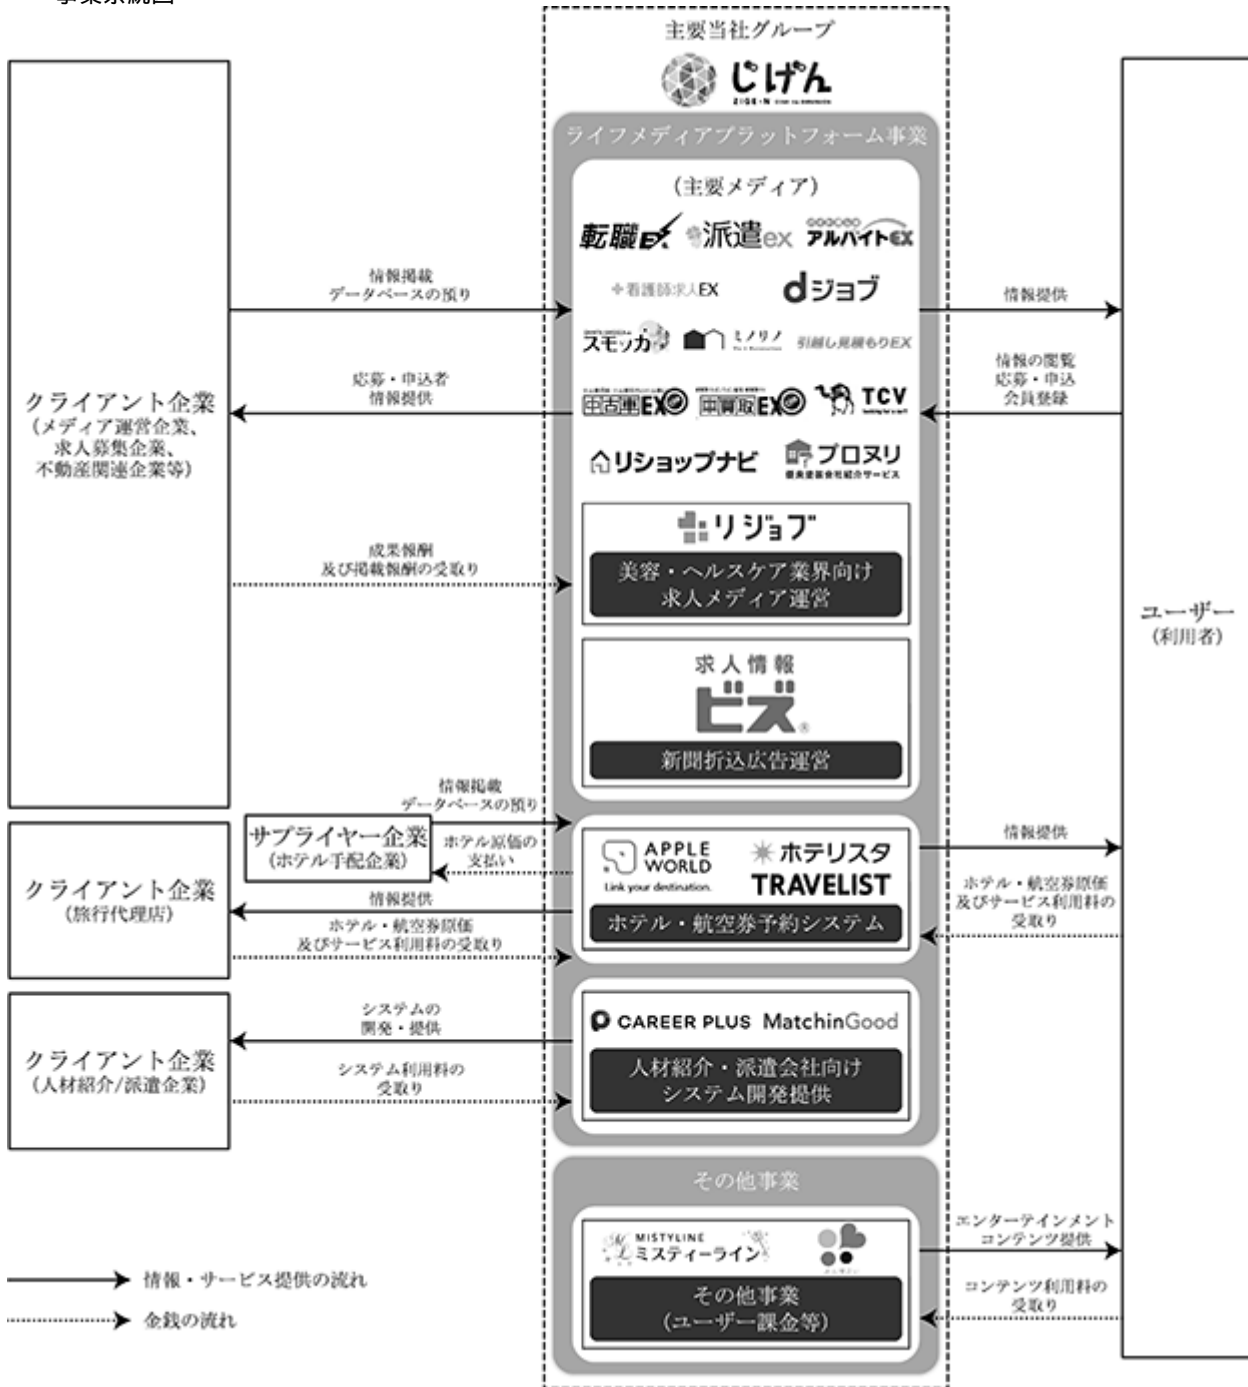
事業系統図

主要当社グループ

じげん
ZIGExN

ライフメディアプラットフォーム事業

（主要メディア）

転職EX 派遣ex アルバイトEX

看護師求人EX dジョブ

スモッカ ミノリノ 引越し見積もりEX

中古車EX 車買取EX TCV

リショップナビ プロヌリ

リジョブ
美容・ヘルスケア業界向け求人メディア運営

求人情報
ビズ
新聞折込広告運営

APPLE WORLD
Link your destination.
ホテリスタ
TRAVELIST
ホテル・航空券予約システム

CAREER PLUS MatchinGood
人材紹介・派遣会社向けシステム開発提供

その他事業

MISTYLINE
ミスティーライン
その他事業
（ユーザー課金等）

クライアント企業
（メディア運営企業、求人募集企業、不動産関連企業等）

情報掲載
データベースの預り

応募・申込者
情報提供

成果報酬
及び掲載報酬の受取り

クライアント企業
（旅行代理店）

サプライヤー企業
（ホテル手配企業）

情報掲載
データベースの預り

ホテル原価の支払い

情報提供

ホテル・航空券原価
及びサービス利用料の受取り

クライアント企業
（人材紹介/派遣企業）

システムの
開発・提供

システム利用料の
受取り

ユーザー
（利用者）

情報提供

情報の閲覧
応募・申込
会員登録

情報提供

ホテル・航空券原価
及びサービス利用料の
受取り

エンターテインメント
コンテンツ提供

コンテンツ利用料の
受取り

情報・サービス提供の流れ

金銭の流れ